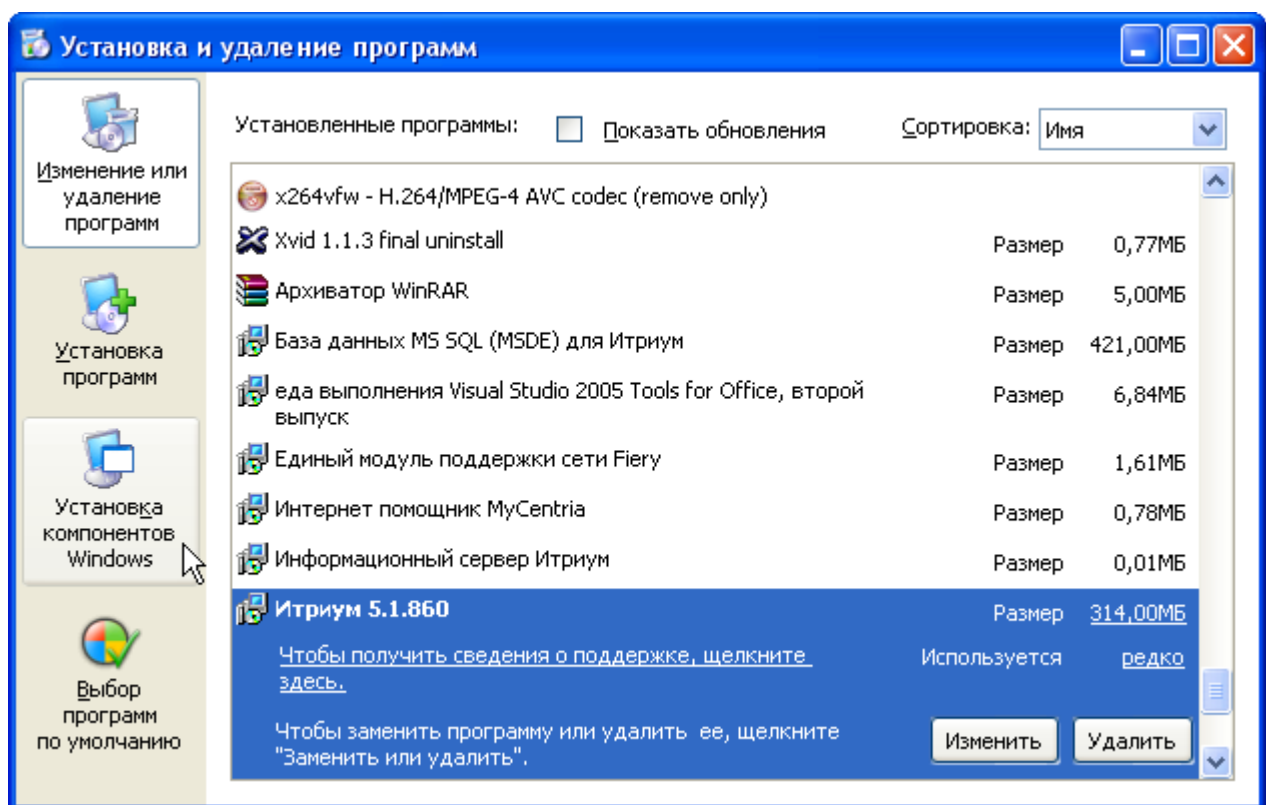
Установка и удаление программ

Изменение или удаление программ

Установка программ

Установка компонентов Windows

Выбор программ по умолчанию

Установленные программы: Показать обновления Сортировка: Имя

| | | |
|---|---|---|
| x264vfw - H.264/MPEG-4 AVC codec (remove only) | | |
| Xvid 1.1.3 final uninstall | Размер | 0,77МБ |
| Архиватор WinRAR | Размер | 5,00МБ |
| База данных MS SQL (MSDE) для Итриум | Размер | 421,00МБ |
| еда выполнения Visual Studio 2005 Tools for Office, второй выпуск | Размер | 6,84МБ |
| Единый модуль поддержки сети Fiery | Размер | 1,61МБ |
| Интернет помощник MyCentria | Размер | 0,78МБ |
| Информационный сервер Итриум | Размер | 0,01МБ |
| Итриум 5.1.860 | Размер | 314,00МБ |

Чтобы получить сведения о поддержке, щелкните здесь. Используется редко

Чтобы заменить программу или удалить ее, щелкните "Заменить или удалить". Изменить Удалить